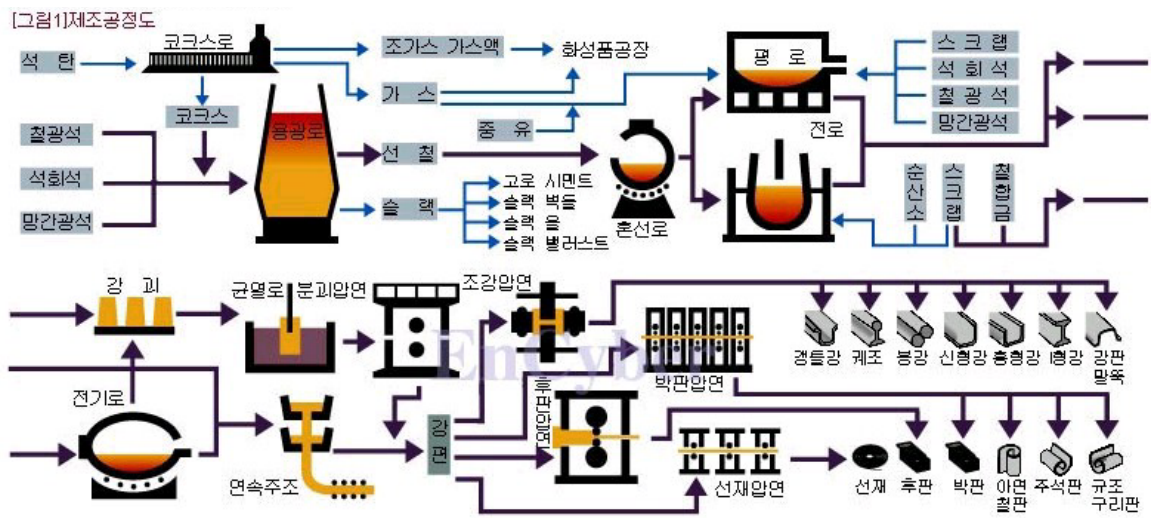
[그림1]제조공정도

석 탄
코크스로
조가스 가스액
화성품공장
가 스
코크스
용광로
중 유
평 로
스 크 랩
석 회 석
철 광 석
망간광석
전로
철광석
석회석
망간광석
선 철
슬 랙
고로 시멘트
슬랙 벽돌
슬랙 울
슬랙 밸러스트
혼선로
순산소
스크랩
철합금

강 괴
균열로
분괴압연
조강압연
전기로
연속주조
강편
후판압연
박판압연
선재압연
갱틀강
궤조
봉강
산형강
홍형강
I형강
강판 말뚝
선재
후판
박판
아연 철판
주석판
규조 구리판
EnCyber